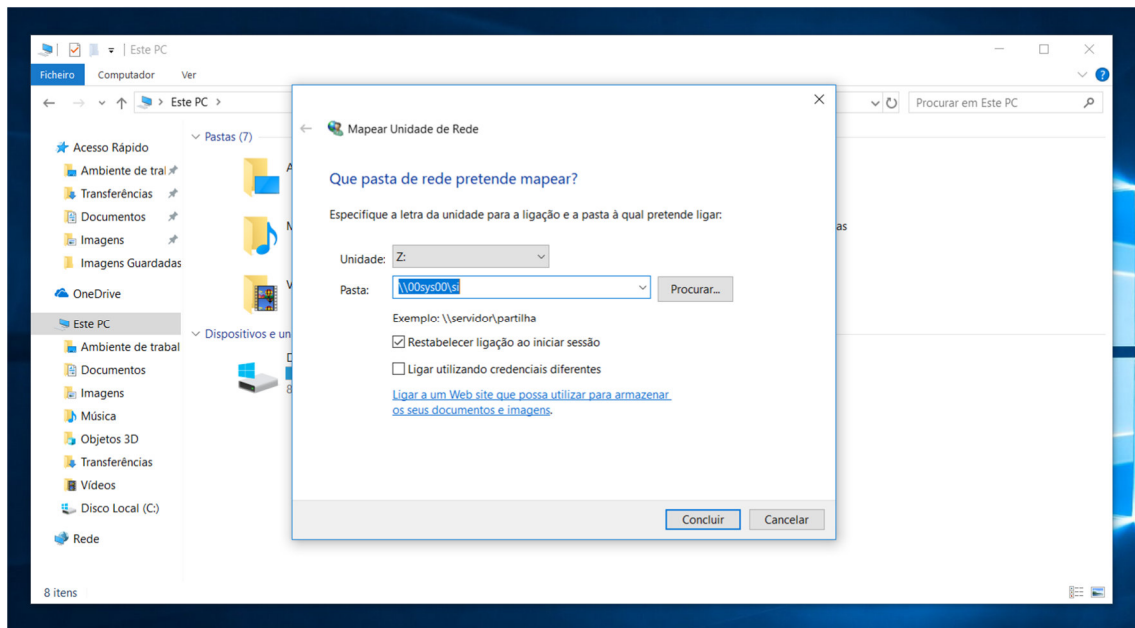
Este PC

Ficheiro Computador Ver

Este PC

Procurar em Este PC

Acesso Rápido
Ambiente de tral
Transferências
Documentos
Imagens
Imagens Guardadas
OneDrive
Este PC
Ambiente de trabal
Documentos
Imagens
Música
Objetos 3D
Transferências
Vídeos
Disco Local (C:)
Rede

Pastas (7)

Dispositivos e un

8 itens

Mapear Unidade de Rede

Que pasta de rede pretende mapear?

Especifique a letra da unidade para a ligação e a pasta à qual pretende ligar:

Unidade: Z:

Pasta: \\00sys00\si Procurar...

Exemplo: \\servidor\partilha

Restabelecer ligação ao iniciar sessão

Ligar utilizando credenciais diferentes

Ligar a um Web site que possa utilizar para armazenar os seus documentos e imagens.

Concluir Cancelar